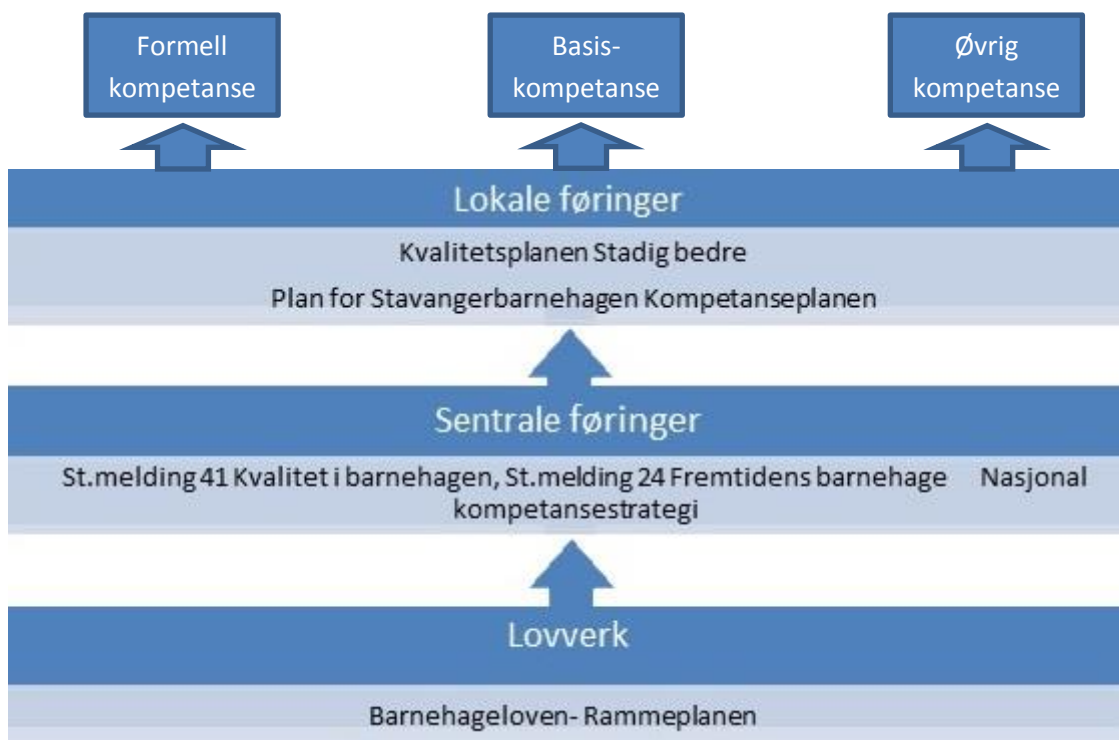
Formell kompetanse

Basis-kompetanse

Øvrig kompetanse

Lokale føringer

Kvalitetsplanen Stadig bedre

Plan for Stavangerbarnehagen Kompetanseplanen

Sentrale føringer

St.melding 41 Kvalitet i barnehagen, St.melding 24 Fremtidens barnehage Nasjonal kompetansestrategi

Lovverk

Barnehageloven- Rammeplanen